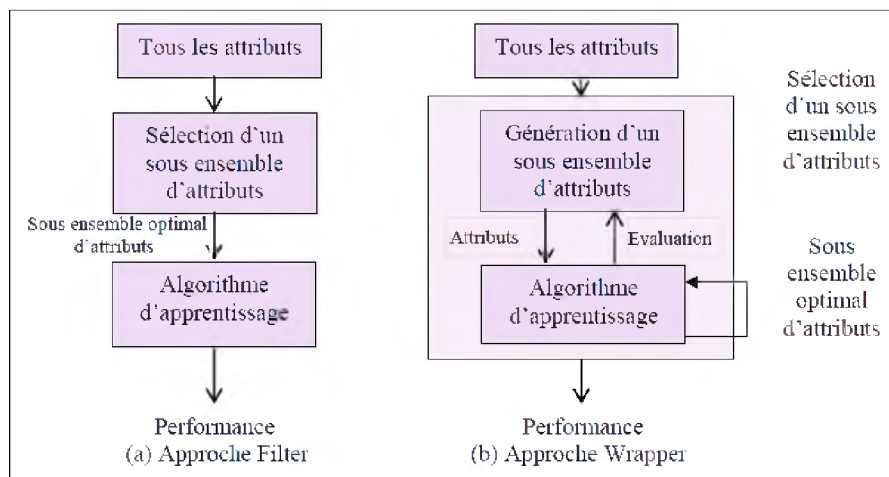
Tous les attributs

Sélection d'un sous ensemble d'attributs

Sous ensemble optimal d'attributs

Algorithme d'apprentissage

Performance
(a) Approche Filter

Tous les attributs

Génération d'un sous ensemble d'attributs

Attributs

Evaluation

Algorithme d'apprentissage

Performance
(b) Approche Wrapper

Sélection d'un sous ensemble d'attributs

Sous ensemble optimal d'attributs